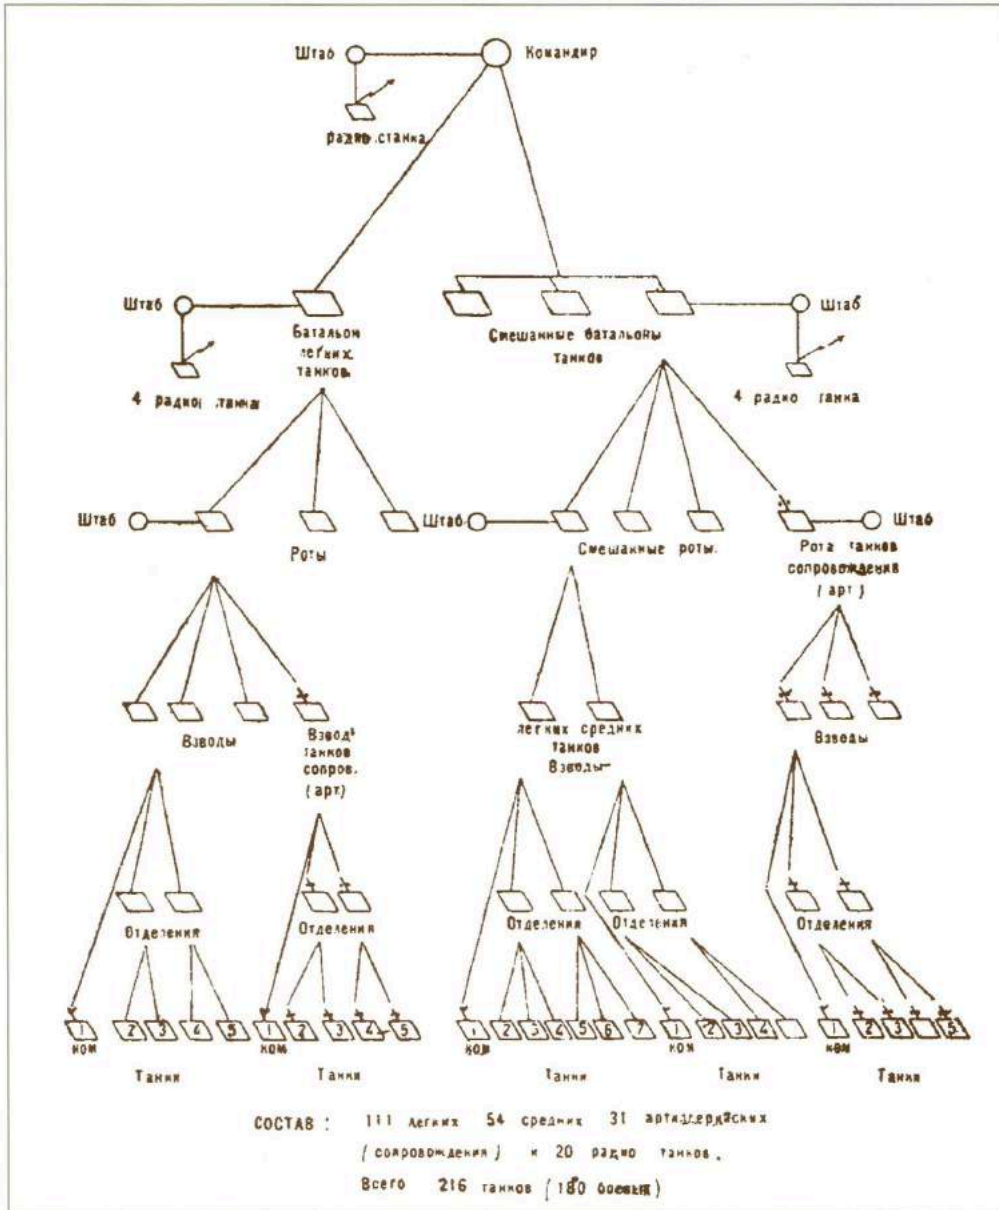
Штаб Командир

радио станка

Штаб Батальон легких танков

4 радио танка

Смешанные батальоны танков

Штаб

4 радио танка

Штаб Роты

Штаб Смешанные роты.

Рота танков сопровождения (арт) Штаб

Взводы

Взвод танков сопров. (арт)

легких средних танков Взводы

Взводы

Отделения

Отделения

Отделения

Отделения

Отделения

1 ком 2 3 4 5

1 ком 2 3 4 5

1 ком 2 3 4 5 6 7

1 ком 2 3 4

1 ком 2 3 5

Танки

Танки

Танки

Танки

Танки

СОСТАВ: 111 легких 54 средних 31 артиллерийских (сопровождения) и 20 радио танков.

Всего 216 танков (180 боевых)